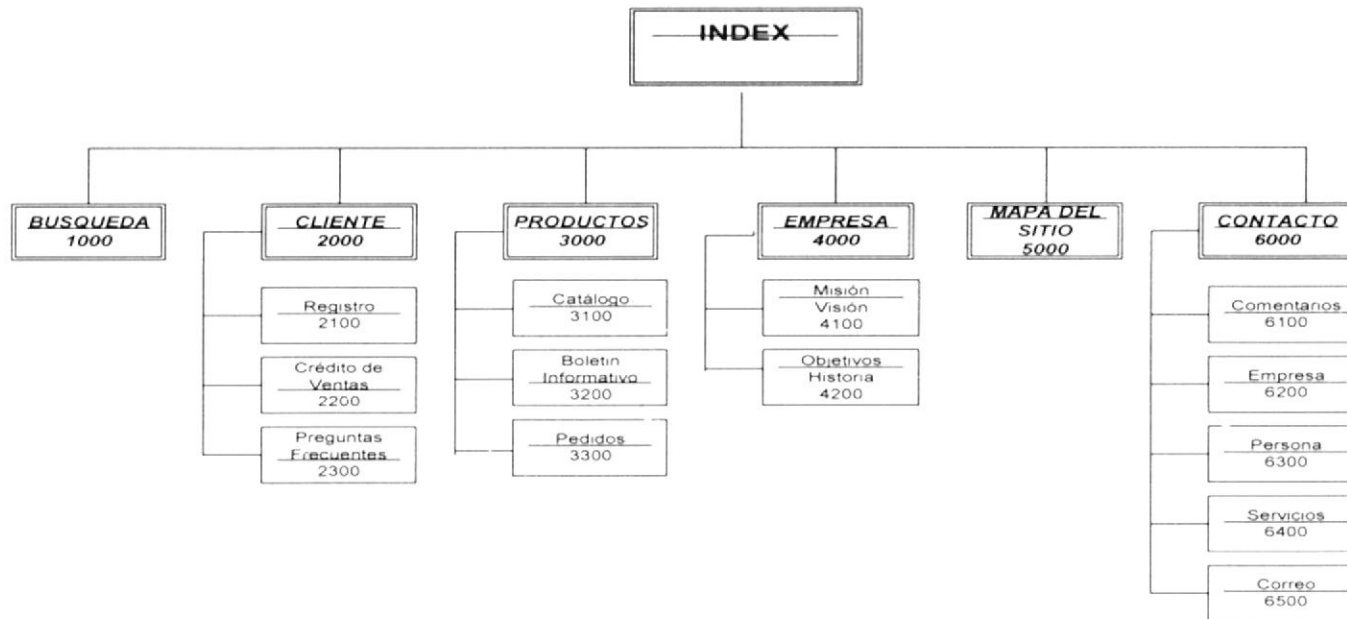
INDEX

BUSQUEDA
1000

CLIENTE
2000

Registro
2100

Crédito de Ventas
2200

Preguntas Frecuentes
2300

PRODUCTOS
3000

Catálogo
3100

Boletin Informativo
3200

Pedidos
3300

EMPRESA
4000

Misión
Visión
4100

Objetivos
Historia
4200

MAPA DEL SITIO
5000

CONTACTO
6000

Comentarios
6100

Empresa
6200

Persona
6300

Servicios
6400

Correo
6500